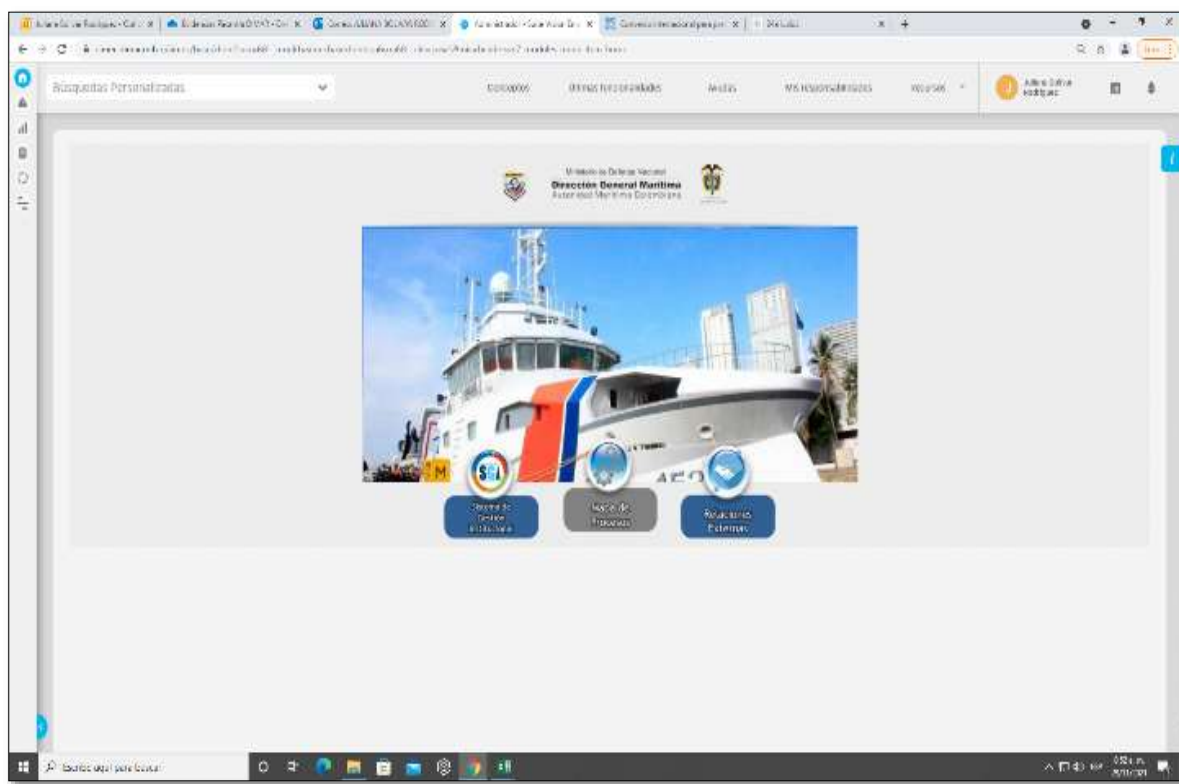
Búsquedas Personalizadas

Conceptos

Ultimas Personalizadas

Ayudas

Mis responsabilidades

Recursos

Ministerio de Defensa Nacional
Dirección General Marítima
Autoridad Marítima Colombiana

Sistema de Gestión Institucional

Mapa de Procesos

Relaciones Externas

Escribe aquí para buscar